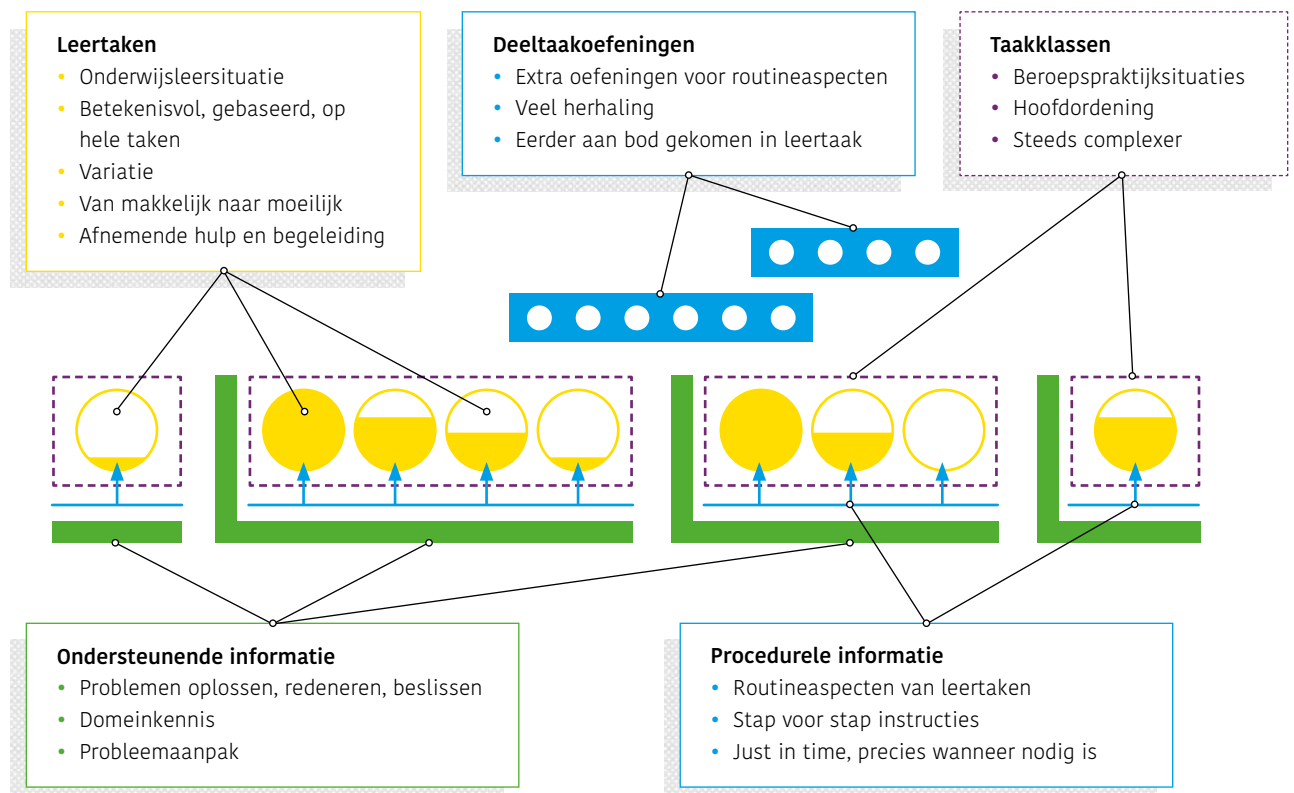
**Leertaken**
- Onderwijsleersituatie
- Betekenisvol, gebaseerd, op hele taken
- Variatie
- Van makkelijk naar moeilijk
- Afnemende hulp en begeleiding

**Deeltaakoefeningen**
- Extra oefeningen voor routineaspecten
- Veel herhaling
- Eerder aan bod gekomen in leertaak

**Taakklassen**
- Beroepspraktijksituaties
- Hoofdordening
- Steeds complexer

**Ondersteunende informatie**
- Problemen oplossen, redeneren, beslissen
- Domeinkennis
- Probleemaanpak

**Procedurele informatie**
- Routineaspecten van leertaken
- Stap voor stap instructies
- Just in time, precies wanneer nodig is